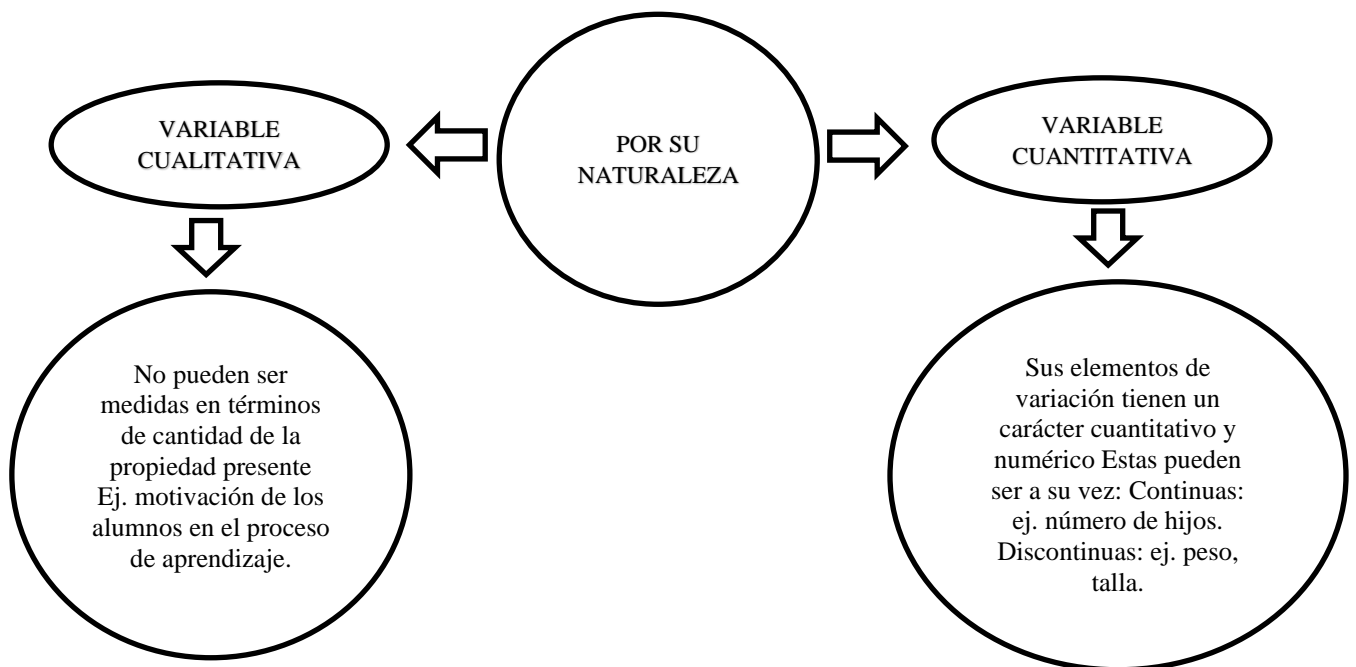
POR SU NATURALEZA

VARIABLE CUALITATIVA

No pueden ser medidas en términos de cantidad de la propiedad presente Ej. motivación de los alumnos en el proceso de aprendizaje.

VARIABLE CUANTITATIVA

Sus elementos de variación tienen un carácter cuantitativo y numérico Estas pueden ser a su vez: Continuas: ej. número de hijos. Discontinuas: ej. peso, talla.